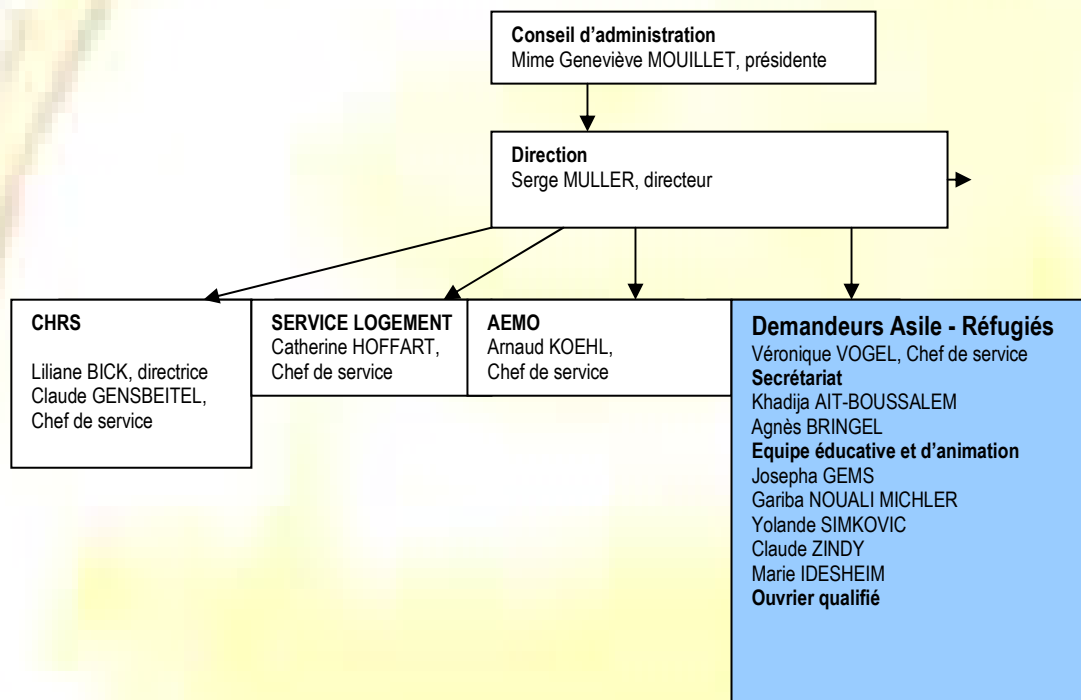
Conseil d'administration
Mime Geneviève MOUILLET, présidente

Direction
Serge MULLER, directeur

CHRS

Liliane BICK, directrice
Claude GENSBEITEL, Chef de service

SERVICE LOGEMENT
Catherine HOFFART, Chef de service

AEMO
Arnaud KOEHL, Chef de service

Demandeurs Asile - Réfugiés
Véronique VOGEL, Chef de service
Secrétariat
Khadija AIT-BOUSSALEM
Agnès BRINGEL
Equipe éducative et d'animation
Josepha GEMS
Gariba NOUALI MICHLER
Yolande SIMKOVIC
Claude ZINDY
Marie IDESHEIM
Ouvrier qualifié